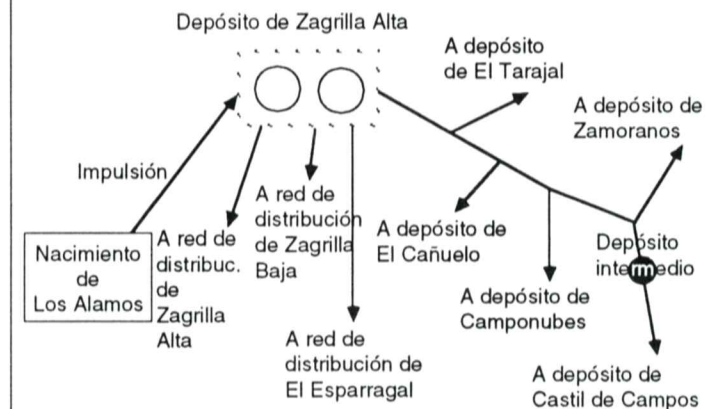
Depósito de Zagrilla Alta

A depósito de El Tarajal

A depósito de Zamoranos

Impulsión

A red de distribución de Zagrilla Baja

Nacimiento de Los Alamos

A red de distribuc. de Zagrilla Alta

A depósito de El Cañuelo

Depósito intermedio

A depósito de Camponubes

A red de distribución de El Esparragal

A depósito de Castil de Campos